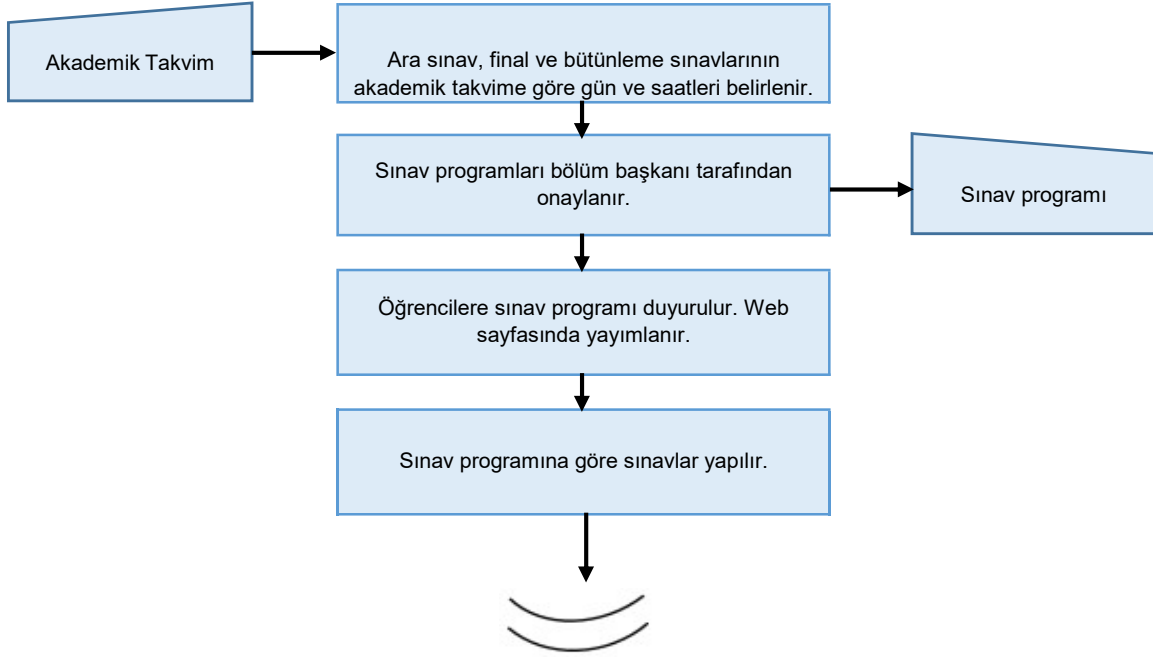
Akademik Takvim

Ara sınav, final ve bütünleme sınavlarının akademik takvime göre gün ve saatleri belirlenir.

Sınav programları bölüm başkanı tarafından onaylanır.

Sınav programı

Öğrencilere sınav programı duyurulur. Web sayfasında yayımlanır.

Sınav programına göre sınavlar yapılır.